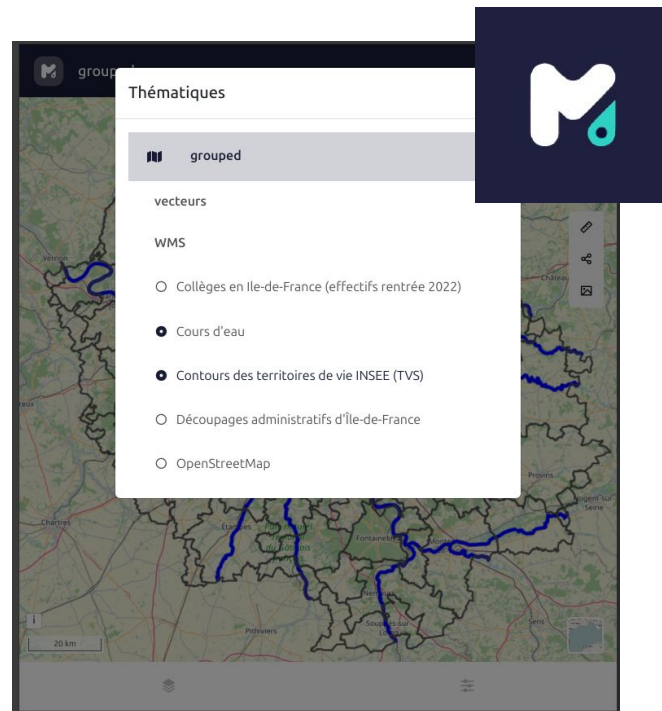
grouped

Thématiques

grouped

vecteurs

WMS

Collèges en Ile-de-France (effectifs rentrée 2022)

Cours d'eau

Contours des territoires de vie INSEE (TVS)

Découpages administratifs d'Île-de-France

OpenStreetMap

Vernon

Chartres

Étampes

Fontainebleau

Nemours

Pithiviers

Provins

Sens

20 km

i